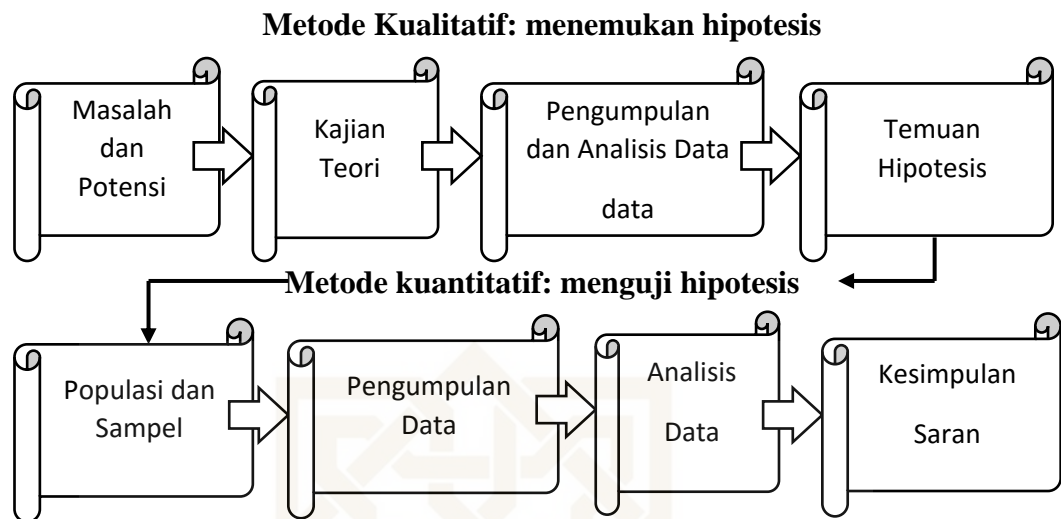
Metode Kualitatif: menemukan hipotesis

Masalah dan Potensi

Kajian Teori

Pengumpulan dan Analisis Data

data

Temuan Hipotesis

Metode kuantitatif: menguji hipotesis

Populasi dan Sampel

Pengumpulan Data

Analisis Data

Kesimpulan

Saran